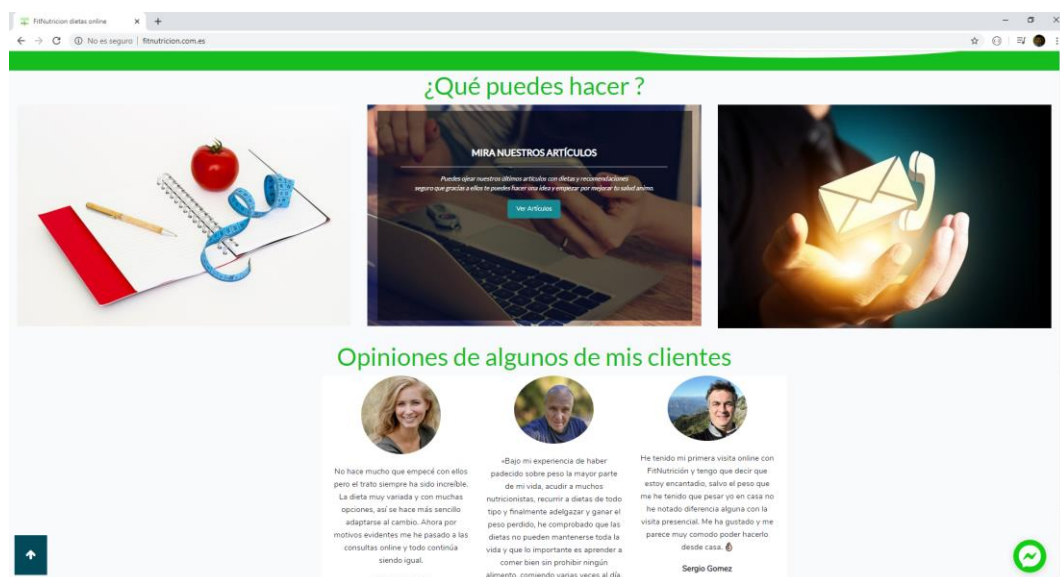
Fitnutricion dietas online × +

← → C ⓘ No es seguro | fitnutricion.com.es

¿Qué puedes hacer ?

MIRA NUESTROS ARTÍCULOS

Puedes ojear nuestros últimos artículos con dietas y recomendaciones seguro que gracias a ellos te puedes hacer una idea y empezar por mejorar tu salud ánimo.

Ver Artículos

Opiniones de algunos de mis clientes

No hace mucho que empecé con ellos pero el trato siempre ha sido increíble. La dieta muy variada y con muchas opciones, así se hace más sencillo adaptarse al cambio. Ahora por motivos evidentes me he pasado a las consultas online y todo continúa siendo igual.

«Bajo mi experiencia de haber padecido sobre peso la mayor parte de mi vida, acudir a muchos nutricionistas, recurrir a dietas de todo tipo y finalmente adelgazar y ganar el peso perdido, he comprobado que las dietas no pueden mantenerse toda la vida y que lo importante es aprender a comer bien sin prohibir ningún alimento, comiendo varias veces al día

He tenido mi primera visita online con FitNutrición y tengo que decir que estoy encantado, salvo el peso que me he tenido que pesar yo en casa no he notado diferencia alguna con la visita presencial. Me ha gustado y me parece muy comodo poder hacerlo desde casa.

Sergio Gomez